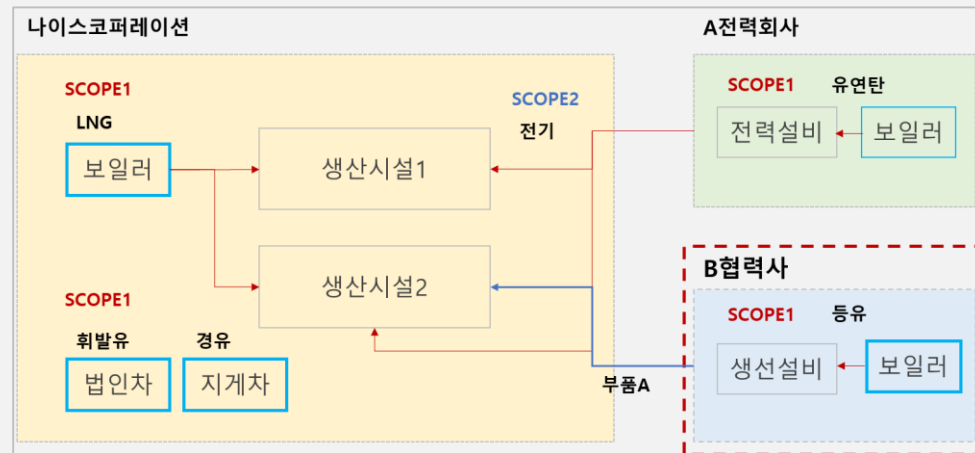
나이스코퍼레이션

SCOPE1

LNG

보일러

SCOPE2

전기

생산시설1

생산시설2

SCOPE1

휘발유

경유

법인차

지게차

A전력회사

SCOPE1

유연탄

전력설비

보일러

B협력사

SCOPE1

등유

생선설비

보일러

부품A